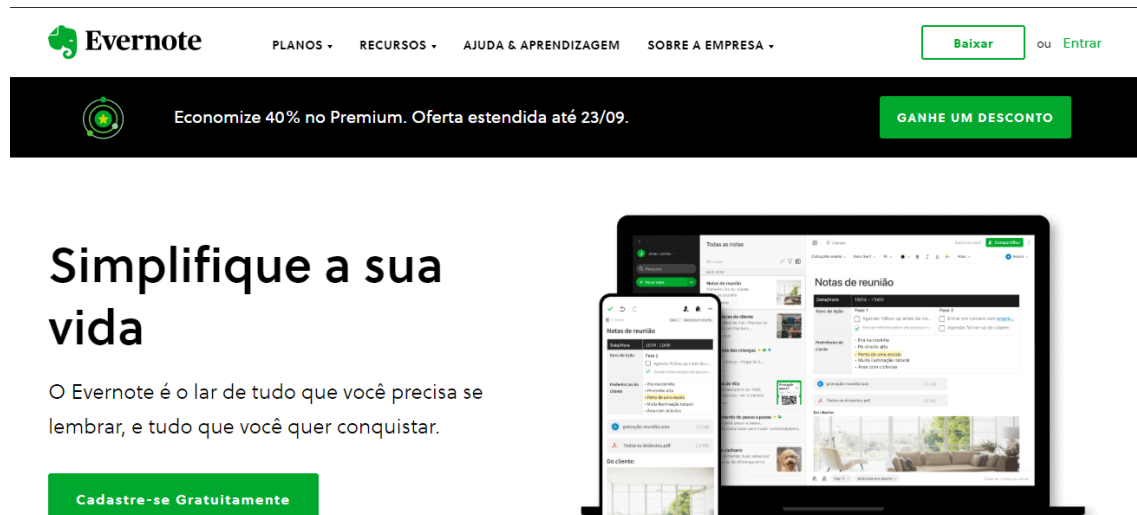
Evernote

PLANOS ▾ RECURSOS ▾ AJUDA & APRENDIZAGEM SOBRE A EMPRESA ▾

Baixar ou Entrar

Economize 40% no Premium. Oferta estendida até 23/09.

GANHE UM DESCONTO

Simplifique a sua vida

O Evernote é o lar de tudo que você precisa se lembrar, e tudo que você quer conquistar.

Cadastre-se Gratuitamente

Todas as notas

Notas de reunião

Notas de reunião

Notas de reunião

Do cliente:

Do cliente